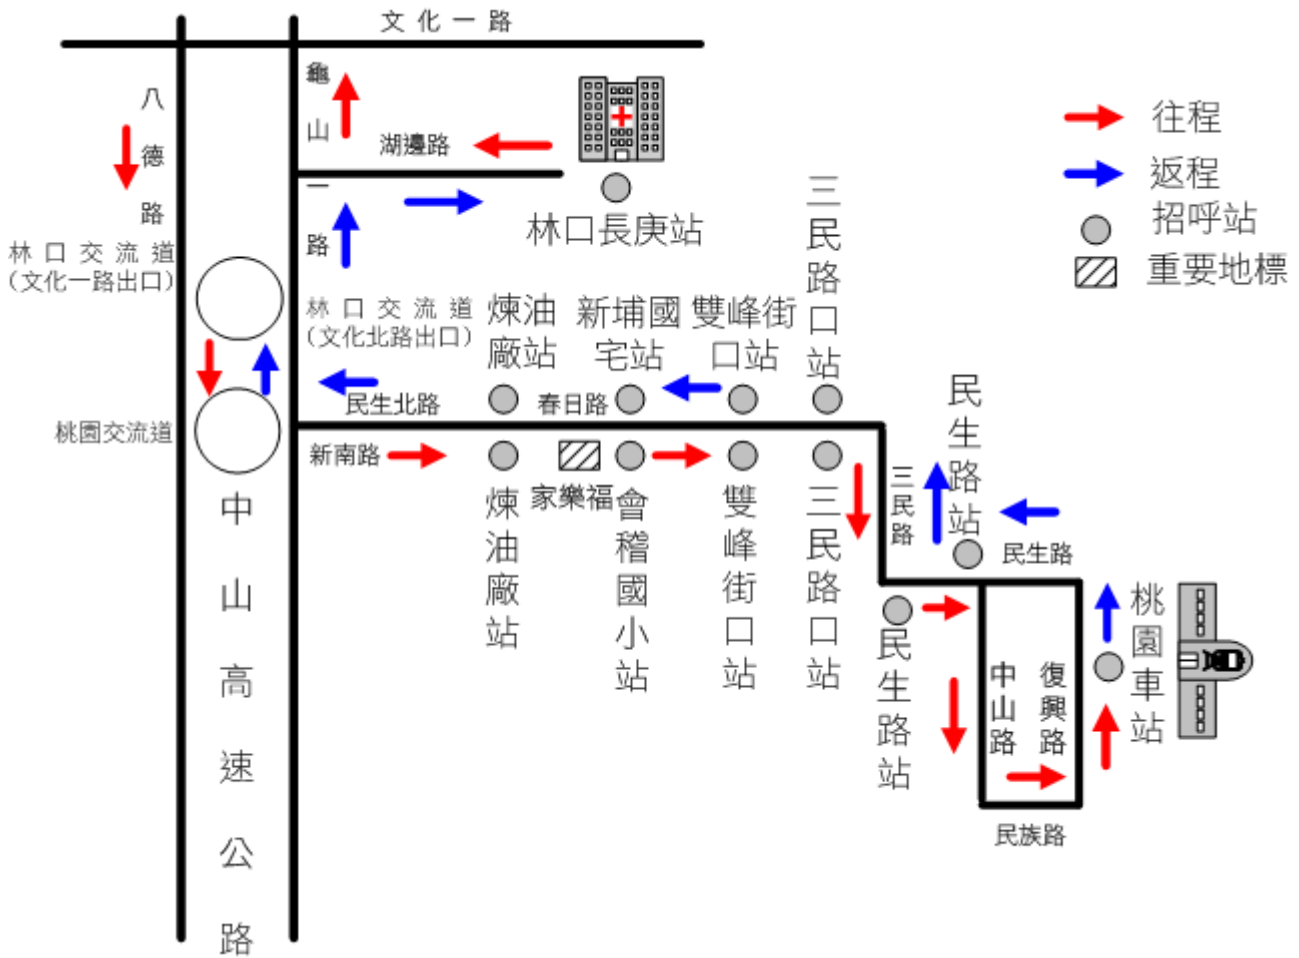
文化一路

往程
返程
招呼站
重要地標

八德路

龜山一路

湖邊路

林口長庚站

林口交流道（文化一路出口）

林口交流道（文化北路出口）

煉油廠站

新埔國宅站

雙峰街口站

三民路口站

民生北路

春日路

桃園交流道

新南路

家樂福

煉油廠站

會稽國小站

雙峰街口站

三民路口站

三民路

民生路站

民生路

民生路站

中山路

復興路

桃園車站

民族路

中山高速公路